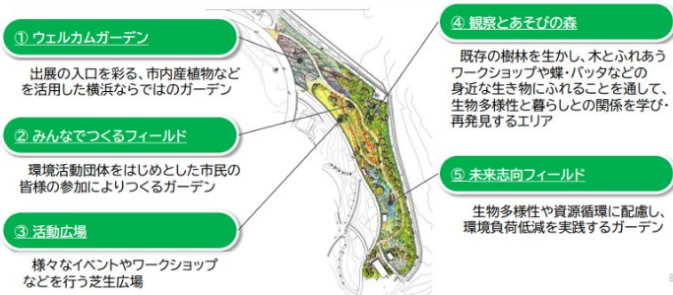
① ウェルカムガーデン

出展の入口を彩る、市内産植物などを活用した横浜ならではのガーデン

② みんなでつくるフィールド

環境活動団体をはじめとした市民の皆様の参加によりつくるガーデン

③ 活動広場

様々なイベントやワークショップなどを行う芝生広場

④ 観察とあそびの森

既存の樹林を生かし、木とふれあうワークショップや蝶・バッタなどの身近な生き物にふれることを通して、生物多様性と暮らしとの関係を学び・再発見するエリア

⑤ 未来志向フィールド

生物多様性や資源循環に配慮し、環境負荷低減を実践するガーデン

8